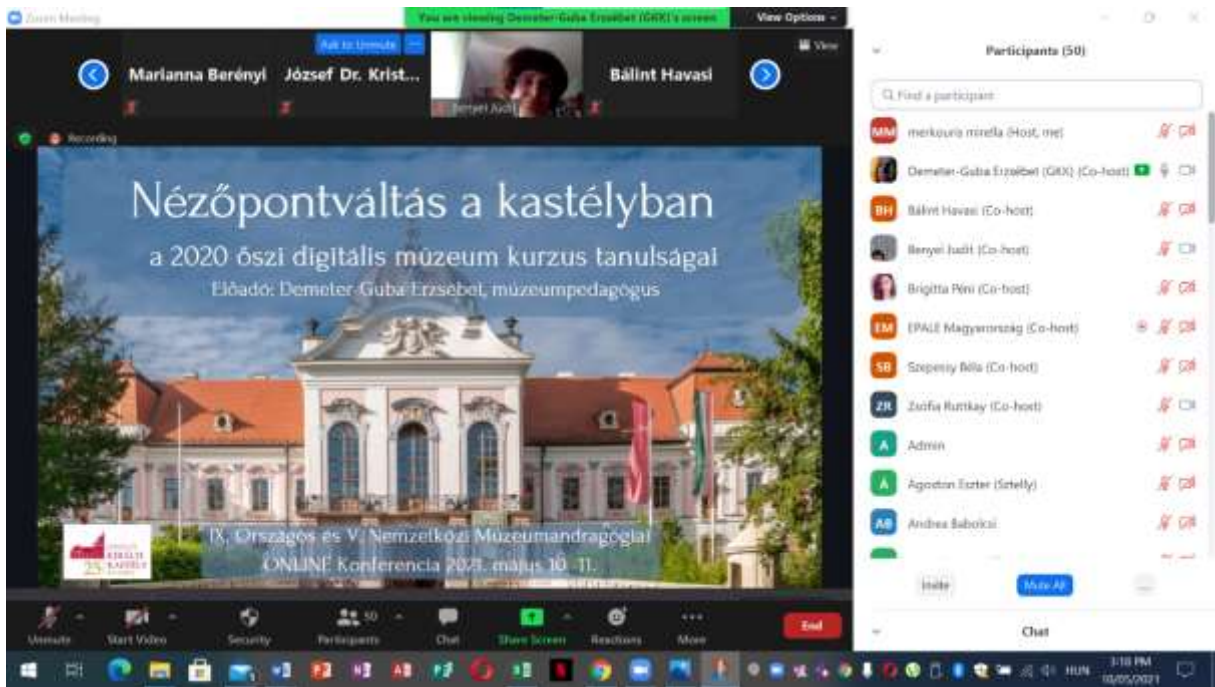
Zoom Meeting

You are viewing Demeter-Guba Erzsébet (GKK)'s screen

View Options

Ask to Unmute

Marianna Berényi

József Dr. Krist...

Benyei Judit

Bálint Havasi

View

Recording

Nézőpontváltás a kastélyban

a 2020 őszi digitális múzeum kurzus tanulságai

Előadó: Demeter-Guba Erzsébet, múzeumpedagógus

IX. Országos és V. Nemzetközi Múzeumandragógiai ONLINE Konferencia 2021. május 10–11.

25

Unmute

Start Video

Security

Participants 50

Chat

Share Screen

Reactions

More

End

Participants (50)

Find a participant

MM merkouris mirella (Host, me)

Demeter-Guba Erzsébet (GKK) (Co-host)

BH Bálint Havasi (Co-host)

Benyei Judit (Co-host)

Brigitta Péni (Co-host)

EM EPALE Magyarország (Co-host)

SB Szepessy Béla (Co-host)

ZR Zsófia Ruttkay (Co-host)

A Admin

A Agoston Eszter (Sztelly)

AB Andrea Baboksi

Invite

Mute All

...

Chat

HUN

3:18 PM
10/05/2021